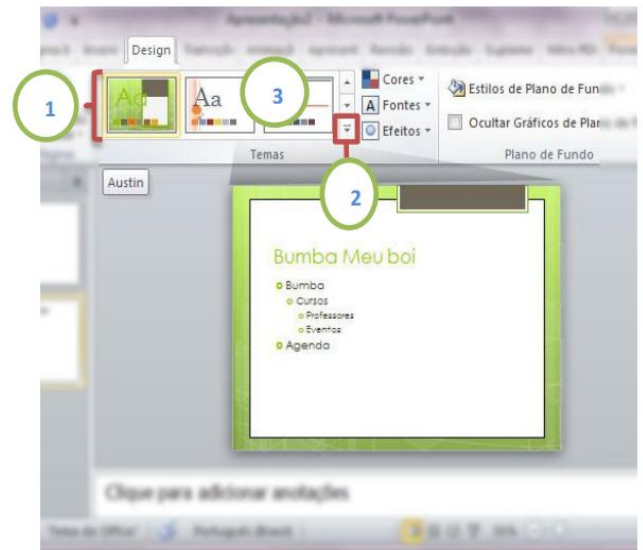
Apresentação2 - Microsoft PowerPoint

Design

1

Aa

Aa

3

Cores

Fontes

Efeitos

Estilos de Plano de Fun

Ocultar Gráficos de Plan

Temas

Plano de Fundo

Austin

2

Bumba Meu boi

Bumba

Cursos

Professores

Eventos

Agenda

Clique para adicionar anotações

Tema do Office

Português (Brasil)